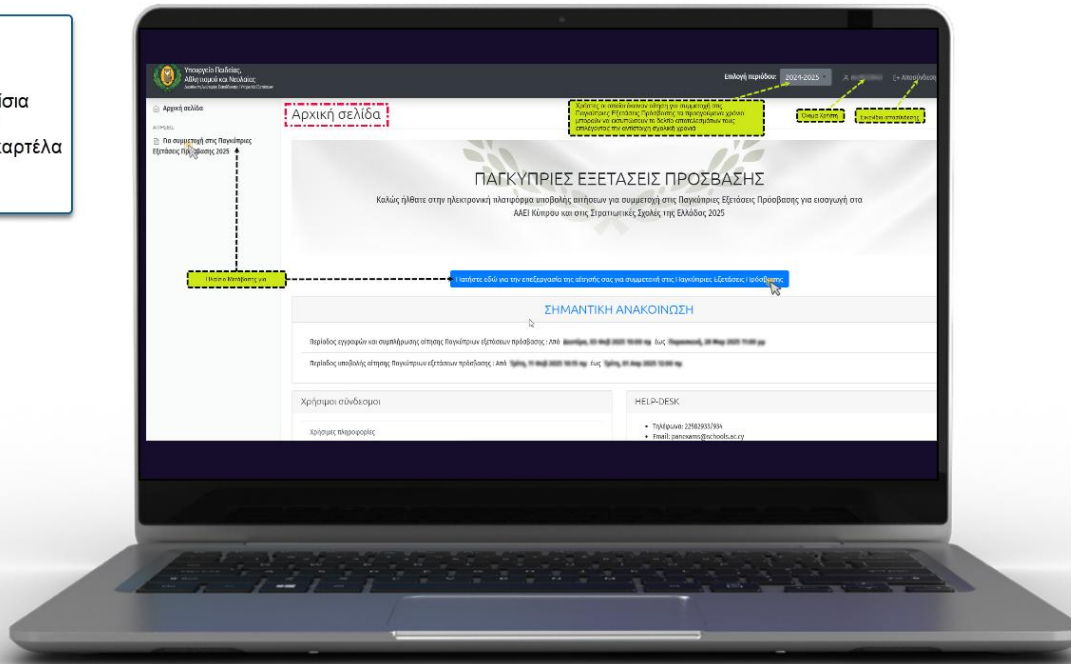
ίσια

αρτέλα

Υπουργείο Παιδείας, Αθλητισμού και Νεολαίας

Επιλογή περιόδου: 2024-2025

Αποσύνδεση

Αρχική σελίδα

Για συμμετοχή στις Παγκύπριες Εξετάσεις Πρόσβασης 2025

Αρχική σελίδα

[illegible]

Όνομα Χρήστη

Έξοδος από την εφαρμογή

ΠΑΓΚΥΠΡΙΕΣ ΕΞΕΤΑΣΕΙΣ ΠΡΟΣΒΑΣΗΣ

Καλώς ήλθατε στην ηλεκτρονική πλατφόρμα υποβολής αιτήσεων για συμμετοχή στις Παγκύπριες Εξετάσεις Πρόσβασης για εισαγωγή στα ΑΑΕΙ Κύπρου και στις Στρατιωτικές Σχολές της Ελλάδος 2025

Πατήστε εδώ για την επεξεργασία της αίτησής σας για συμμετοχή στις Παγκύπριες Εξετάσεις Πρόσβασης

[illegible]

ΣΗΜΑΝΤΙΚΗ ΑΝΑΚΟΙΝΩΣΗ

Περίοδος εγγραφών και συμπλήρωσης αίτησης Παγκύπριων εξετάσεων πρόσβασης : Από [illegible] έως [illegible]

Περίοδος υποβολής αίτησης Παγκύπριων εξετάσεων πρόσβασης : Από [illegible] έως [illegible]

Χρήσιμοι σύνδεσμοι

Χρήσιμες πληροφορίες

HELP-DESK

• Τηλέφωνα: 22582933/934
• Email: panexams@schools.ac.cy